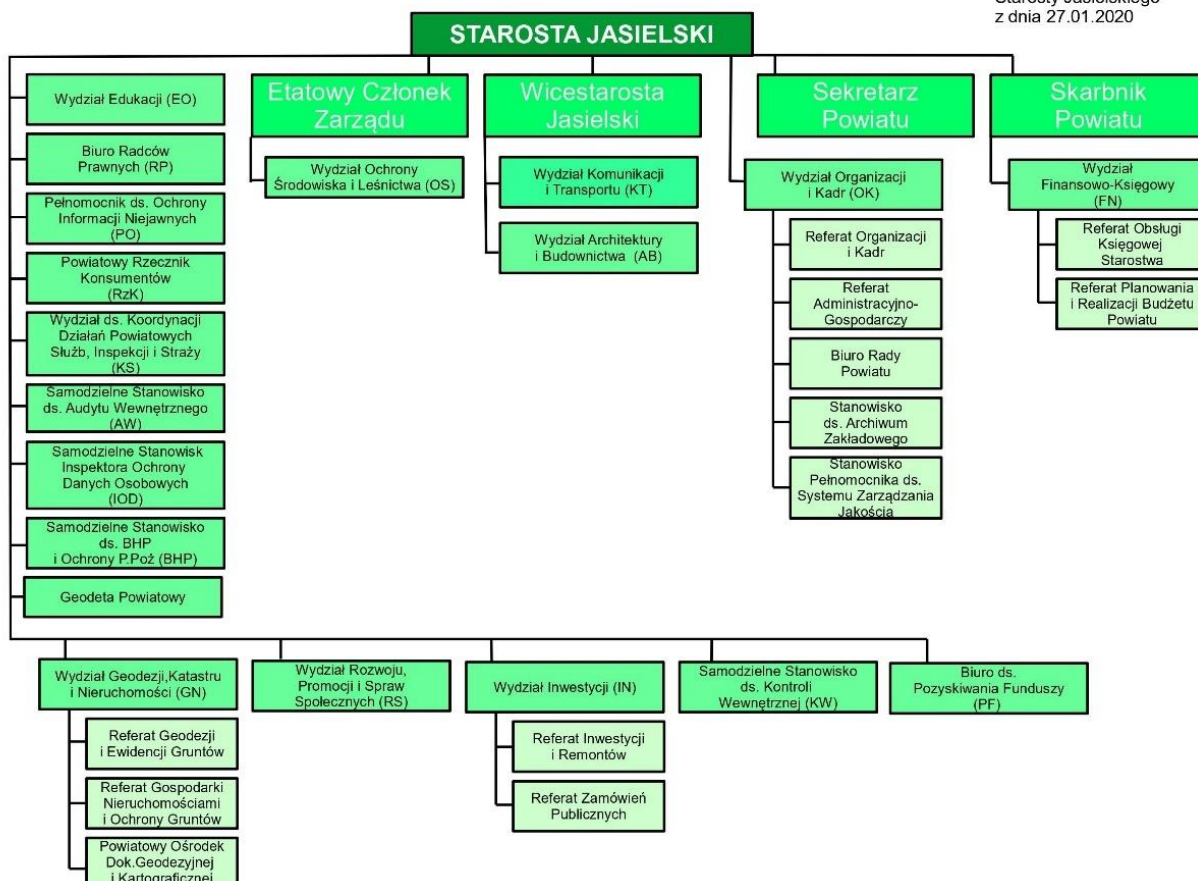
Starosty Jasielskiego
z dnia 27.01.2020

STAROSTA JASIELSKI

Wydział Edukacji (EO)

Biuro Radców Prawnych (RP)

Pełnomocnik ds. Ochrony Informacji Niejawnych (PO)

Powiatowy Rzecznik Konsumentów (RzK)

Wydział ds. Koordynacji Działań Powiatowych Służb, Inspekcji i Straży (KS)

Samodzielne Stanowisko ds. Audytu Wewnętrznego (AW)

Samodzielne Stanowisk Inspektora Ochrony Danych Osobowych (IOD)

Samodzielne Stanowisko ds. BHP i Ochrony P.Poż (BHP)

Geodeta Powiatowy

Etatowy Członek Zarządu

Wydział Ochrony Środowiska i Leśnictwa (OS)

Wicestarosta Jasielski

Wydział Komunikacji i Transportu (KT)

Wydział Architektury i Budownictwa (AB)

Sekretarz Powiatu

Wydział Organizacji i Kadr (OK)

Referat Organizacji i Kadr

Referat Administracyjno-Gospodarczy

Biuro Rady Powiatu

Stanowisko ds. Archiwum Zakładowego

Stanowisko Pełnomocnika ds. Systemu Zarządzania Jakością

Skarbnik Powiatu

Wydział Finansowo-Księgowy (FN)

Referat Obsługi Księgowej Starostwa

Referat Planowania i Realizacji Budżetu Powiatu

Wydział Geodezji,Katastru i Nieruchomości (GN)

Referat Geodezji i Ewidencji Gruntów

Referat Gospodarki Nieruchomościami i Ochrony Gruntów

Powiatowy Ośrodek Dok.Geodezyjnej i Kartograficznej

Wydział Rozwoju, Promocji i Spraw Społecznych (RS)

Wydział Inwestycji (IN)

Referat Inwestycji i Remontów

Referat Zamówień Publicznych

Samodzielne Stanowisko ds. Kontroli Wewnętrznej (KW)

Biuro ds. Pozyskiwania Funduszy (PF)